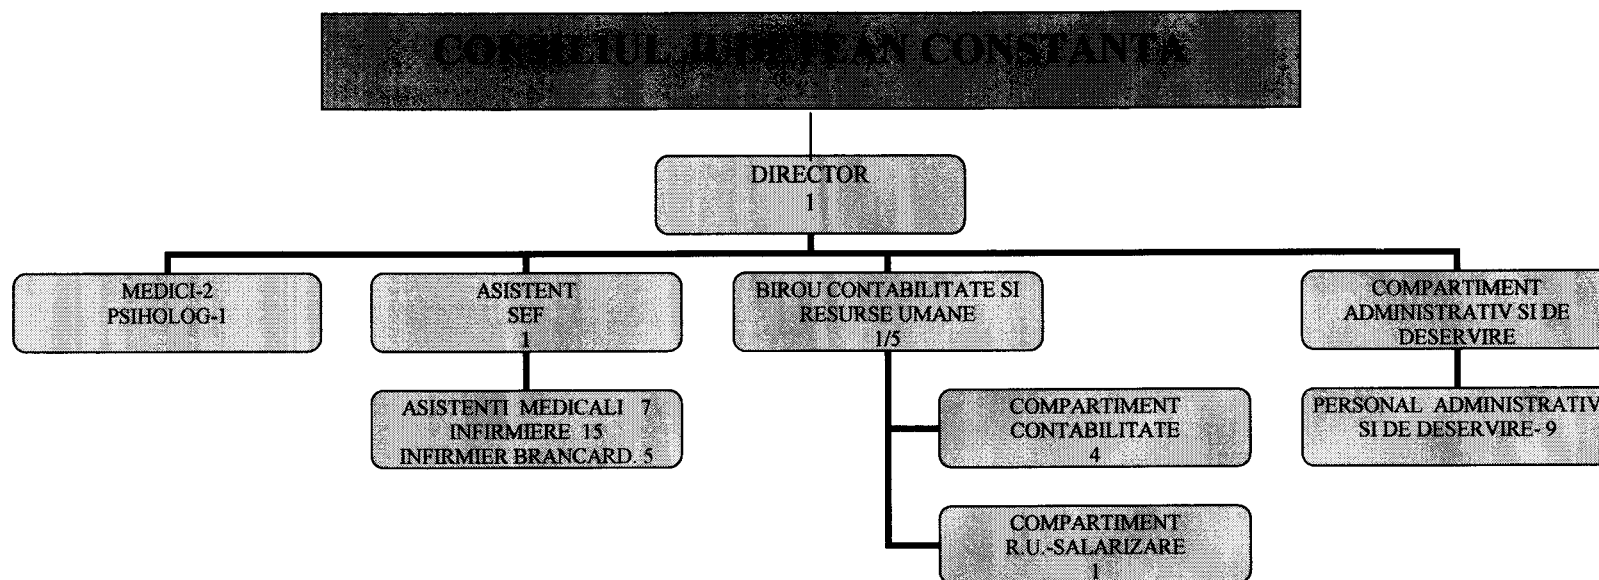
CONSILIUL JUDETEAN CONSTANTA

DIRECTOR
1

MEDICI-2
PSIHOLOG-1

ASISTENT
SEF
1

ASISTENTI MEDICALI 7
INFIRMIERE 15
INFIRMIER BRANCARD. 5

BIROU CONTABILITATE SI RESURSE UMANE
1/5

COMPARTIMENT
CONTABILITATE
4

COMPARTIMENT
R.U.-SALARIZARE
1

COMPARTIMENT ADMINISTRATIV SI DE DESERVIRE

PERSONAL ADMINISTRATIV SI DE DESERVIRE- 9